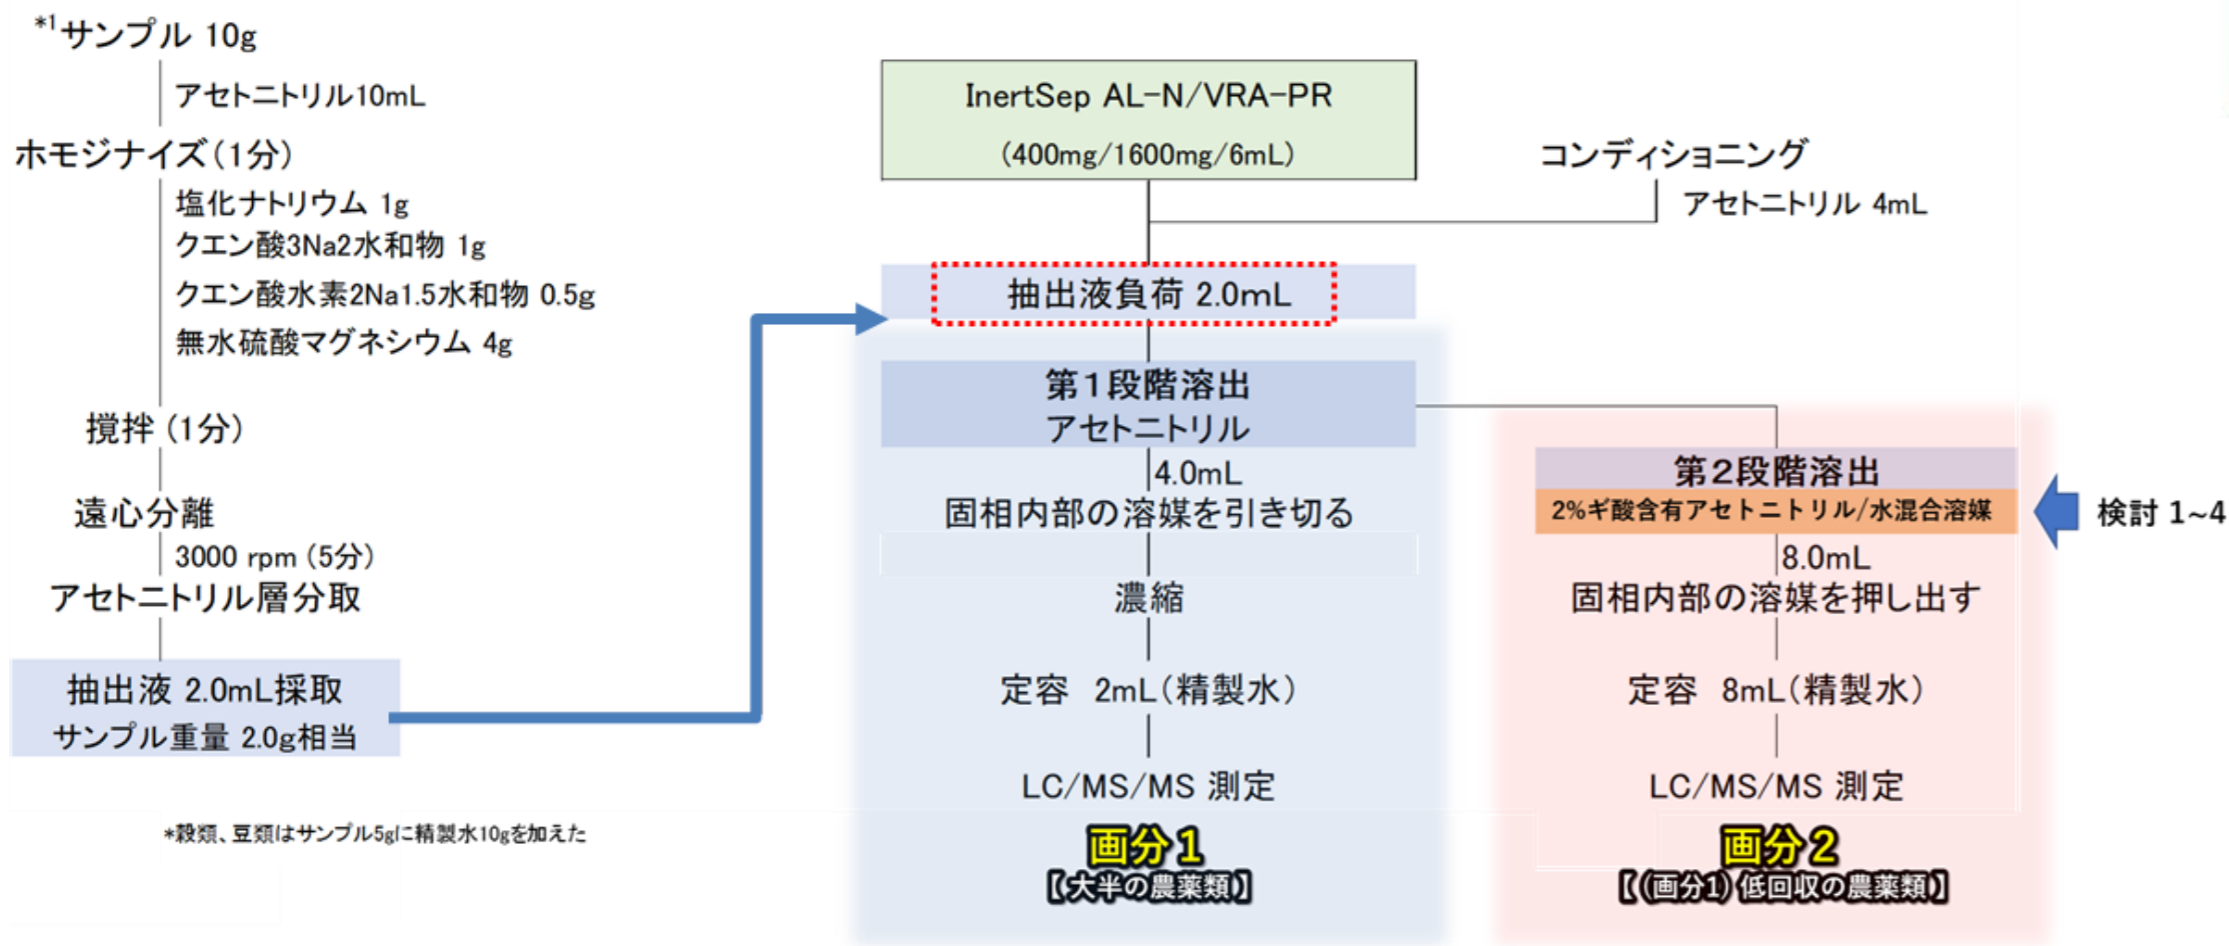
*1サンプル 10g

アセトニトリル10mL

ホモジナイズ（1分）

塩化ナトリウム 1g
クエン酸3Na2水和物 1g
クエン酸水素2Na1.5水和物 0.5g
無水硫酸マグネシウム 4g

撹拌（1分）

遠心分離

3000 rpm（5分）

アセトニトリル層分取

抽出液 2.0mL採取
サンプル重量 2.0g相当

*穀類、豆類はサンプル5gに精製水10gを加えた

InertSep AL-N/VRA-PR
（400mg/1600mg/6mL）

コンディショニング

アセトニトリル 4mL

抽出液負荷 2.0mL

第1段階溶出
アセトニトリル

4.0mL
固相内部の溶媒を引き切る

濃縮

定容 2mL（精製水）

LC/MS/MS 測定

画分1
【大半の農薬類】

第2段階溶出
2%ギ酸含有アセトニトリル/水混合溶媒

検討 1~4

8.0mL
固相内部の溶媒を押し出す

定容 8mL（精製水）

LC/MS/MS 測定

画分2
【(画分1) 低回収の農薬類】